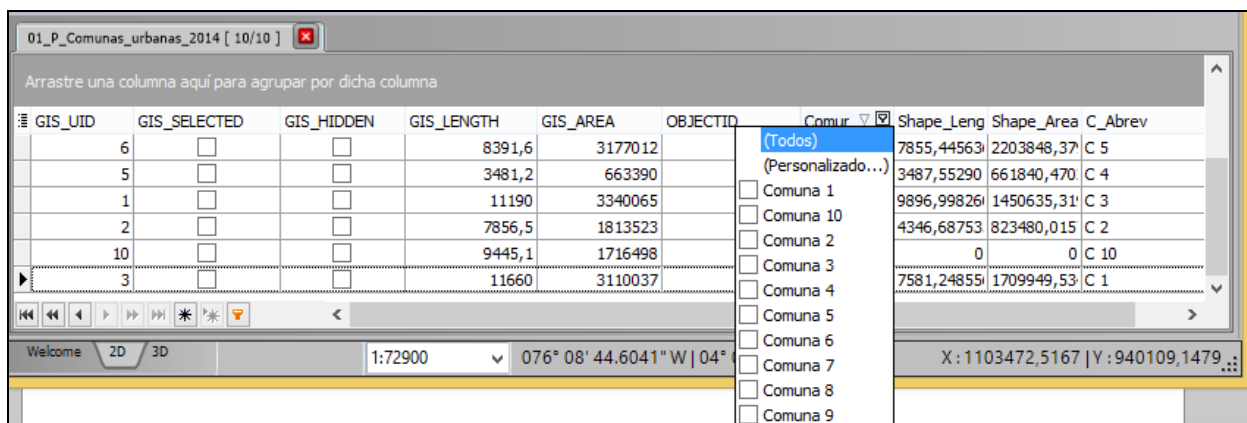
01_P_Comunas_urbanas_2014 [ 10/10 ]

Arrastre una columna aquí para agrupar por dicha columna

| GIS_UID | GIS_SELECTED | GIS_HIDDEN | GIS_LENGTH | GIS_AREA | OBJECTID | Comur | Shape_Leng | Shape_Area | C_Abrev |
|---|---|---|---|---|---|---|---|---|---|
| 6 | | | 8391,6 | 3177012 | | | 7855,44563 | 2203848,37 | C 5 |
| 5 | | | 3481,2 | 663390 | | | 3487,55290 | 661840,470 | C 4 |
| 1 | | | 11190 | 3340065 | | | 9896,99826 | 1450635,31 | C 3 |
| 2 | | | 7856,5 | 1813523 | | | 4346,68753 | 823480,015 | C 2 |
| 10 | | | 9445,1 | 1716498 | | | 0 | 0 | C 10 |
| 3 | | | 11660 | 3110037 | | | 7581,24855 | 1709949,53 | C 1 |

(Todos)
(Personalizado...)
Comuna 1
Comuna 10
Comuna 2
Comuna 3
Comuna 4
Comuna 5
Comuna 6
Comuna 7
Comuna 8
Comuna 9

Welcome 2D 3D
1:72900
076° 08' 44.6041" W | 04° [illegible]
X : 1103472,5167 | Y : 940109,1479